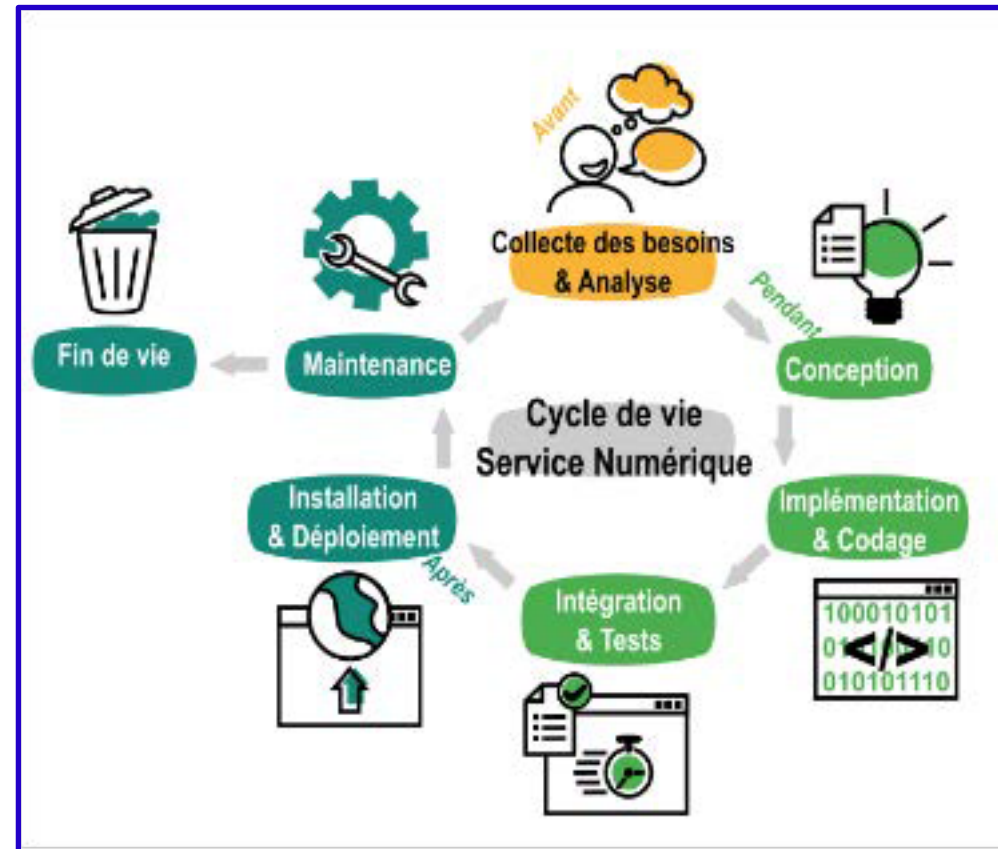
Avant

Collecte des besoins & Analyse

Pendant

Conception

Implémentation & Codage

100010101
01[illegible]10
010101110

Intégration & Tests

Après

Installation & Déploiement

Maintenance

Fin de vie

Cycle de vie Service Numérique